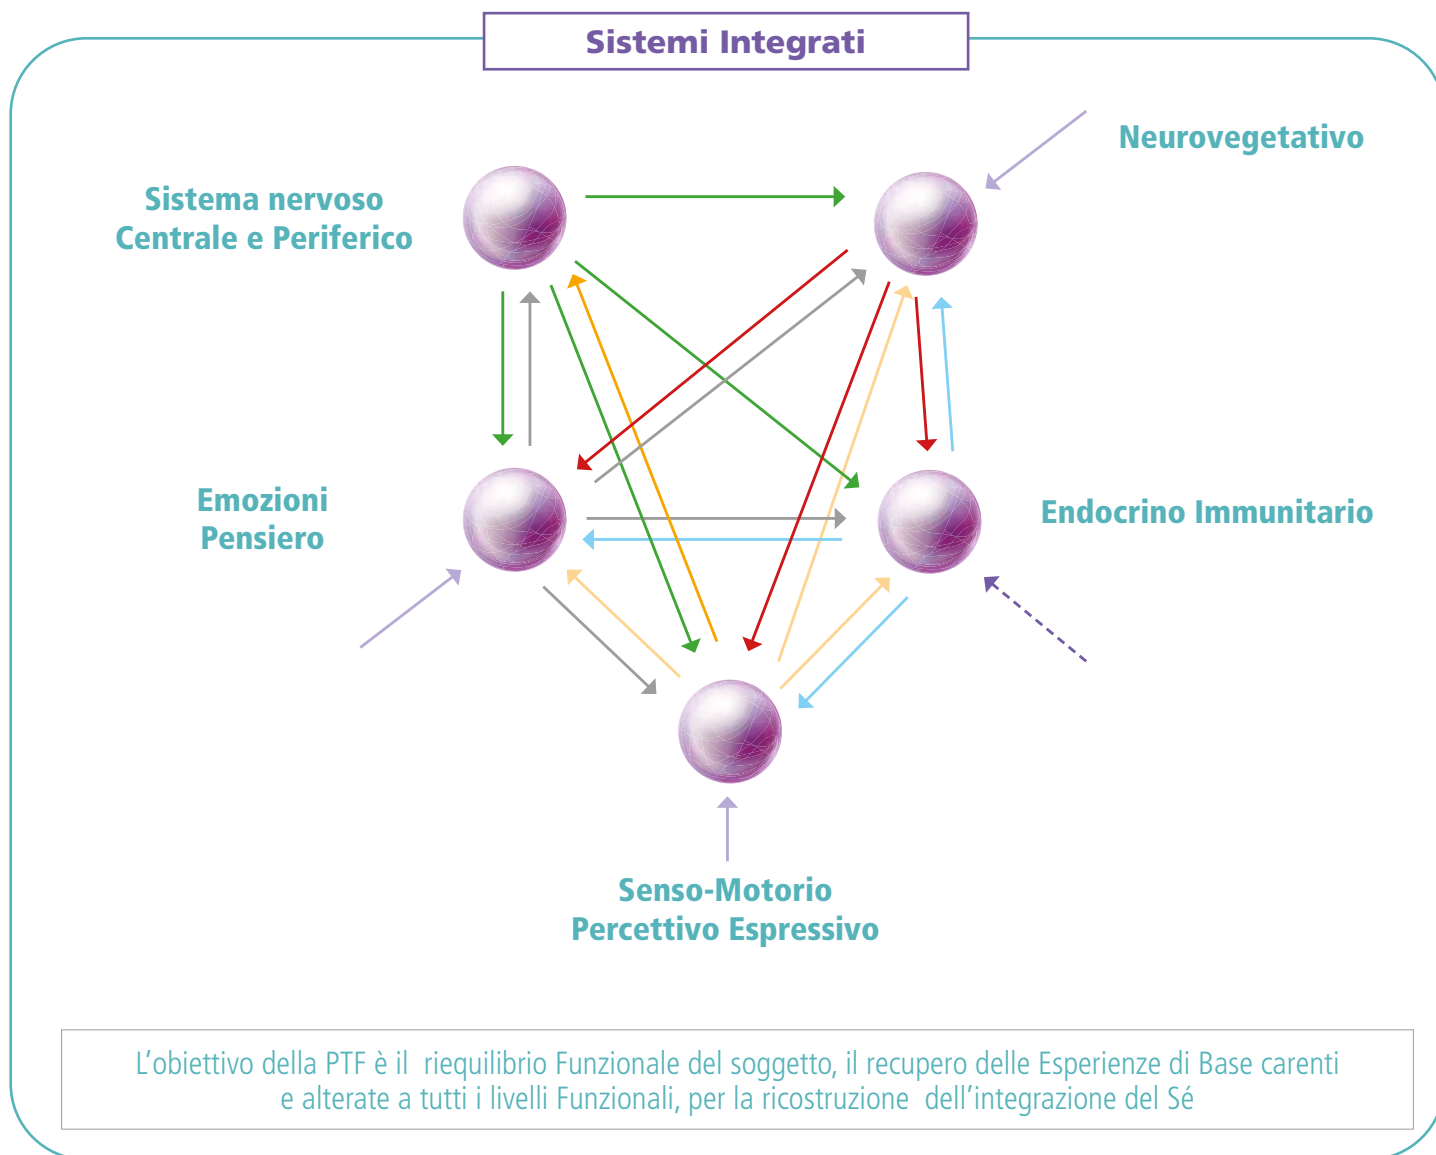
Sistemi Integrati

Neurovegetativo

Sistema nervoso
Centrale e Periferico

Emozioni
Pensiero

Endocrino Immunitario

Senso-Motorio
Percettivo Espressivo

L'obiettivo della PTF è il riequilibrio Funzionale del soggetto, il recupero delle Esperienze di Base carenti e alterate a tutti i livelli Funzionali, per la ricostruzione dell'integrazione del Sé